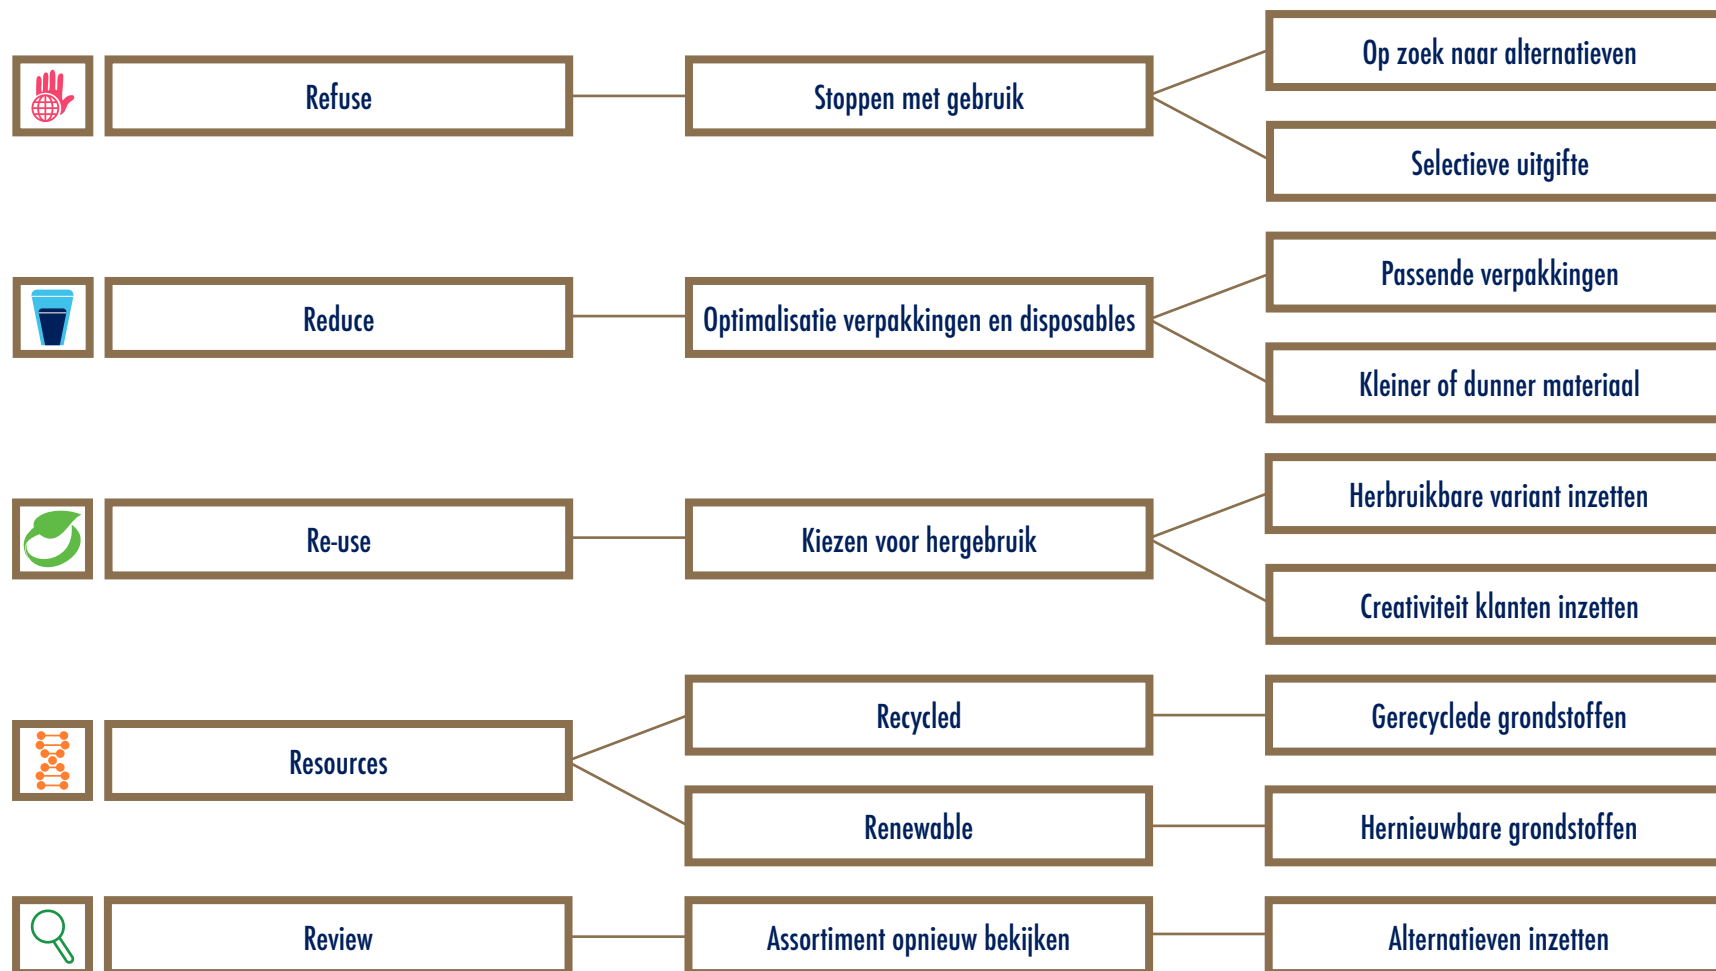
Refuse

Stoppen met gebruik

Op zoek naar alternatieven

Selectieve uitgifte

Reduce

Optimalisatie verpakkingen en disposables

Passende verpakkingen

Kleiner of dunner materiaal

Re-use

Kiezen voor hergebruik

Herbruikbare variant inzetten

Creativiteit klanten inzetten

Resources

Recycled

Gerecyclede grondstoffen

Renewable

Hernieuwbare grondstoffen

Review

Assortiment opnieuw bekijken

Alternatieven inzetten